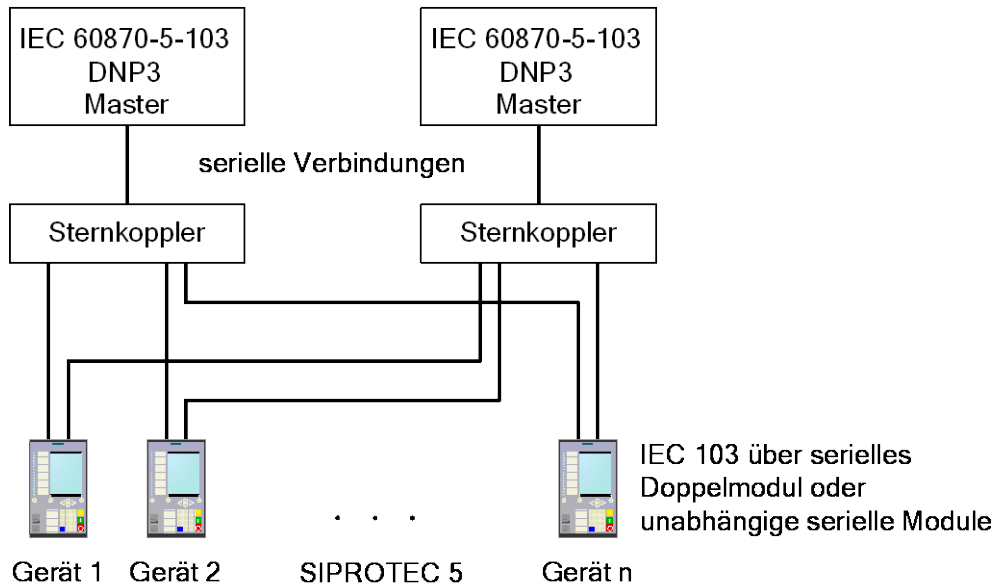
IEC 60870-5-103
DNP3
Master

IEC 60870-5-103
DNP3
Master

serielle Verbindungen

Sternkoppler

Sternkoppler

IEC 103 über serielles Doppelmodul oder unabhängige serielle Module

. . .

Gerät 1 Gerät 2 SIPROTEC 5 Gerät n